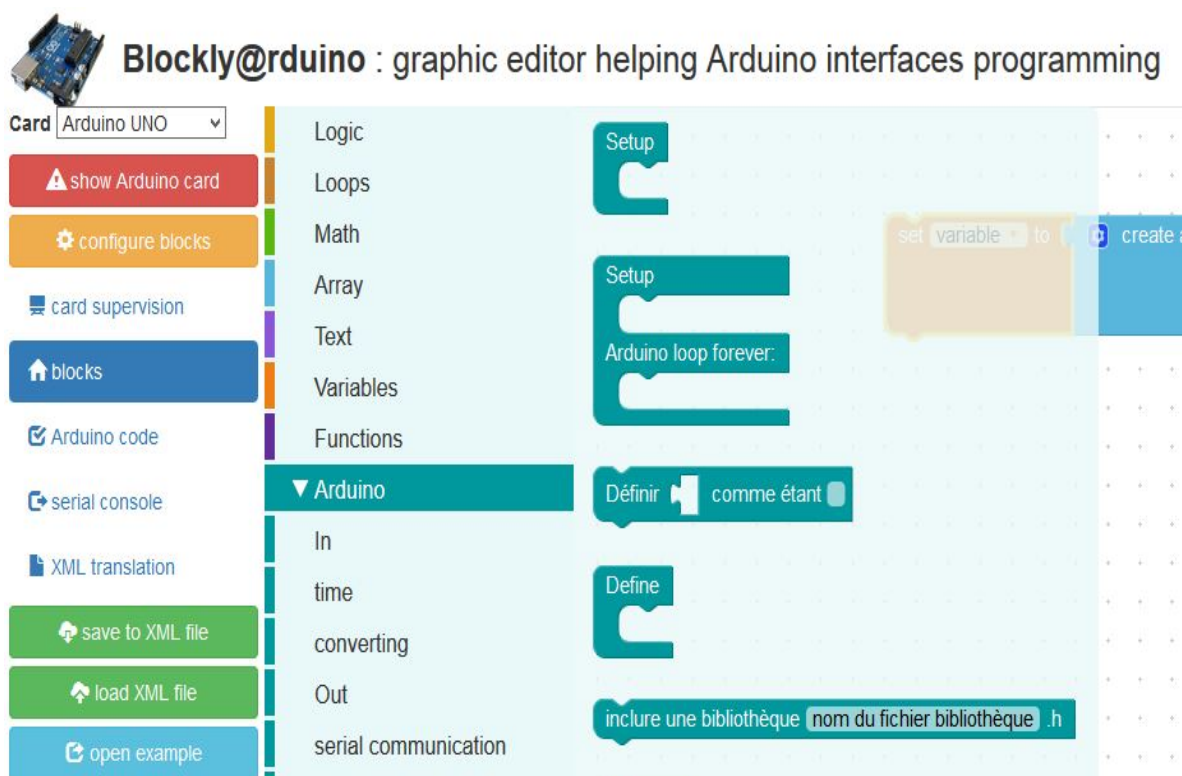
Blockly@rduino : graphic editor helping Arduino interfaces programming

Card Arduino UNO

show Arduino card

configure blocks

card supervision

blocks

Arduino code

serial console

XML translation

save to XML file

load XML file

open example

Logic

Loops

Math

Array

Text

Variables

Functions

▼ Arduino

In

time

converting

Out

serial communication

Setup

Setup

Arduino loop forever:

Définir comme étant

Define

inclure une bibliothèque nom du fichier bibliothèque .h

set variable to create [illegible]